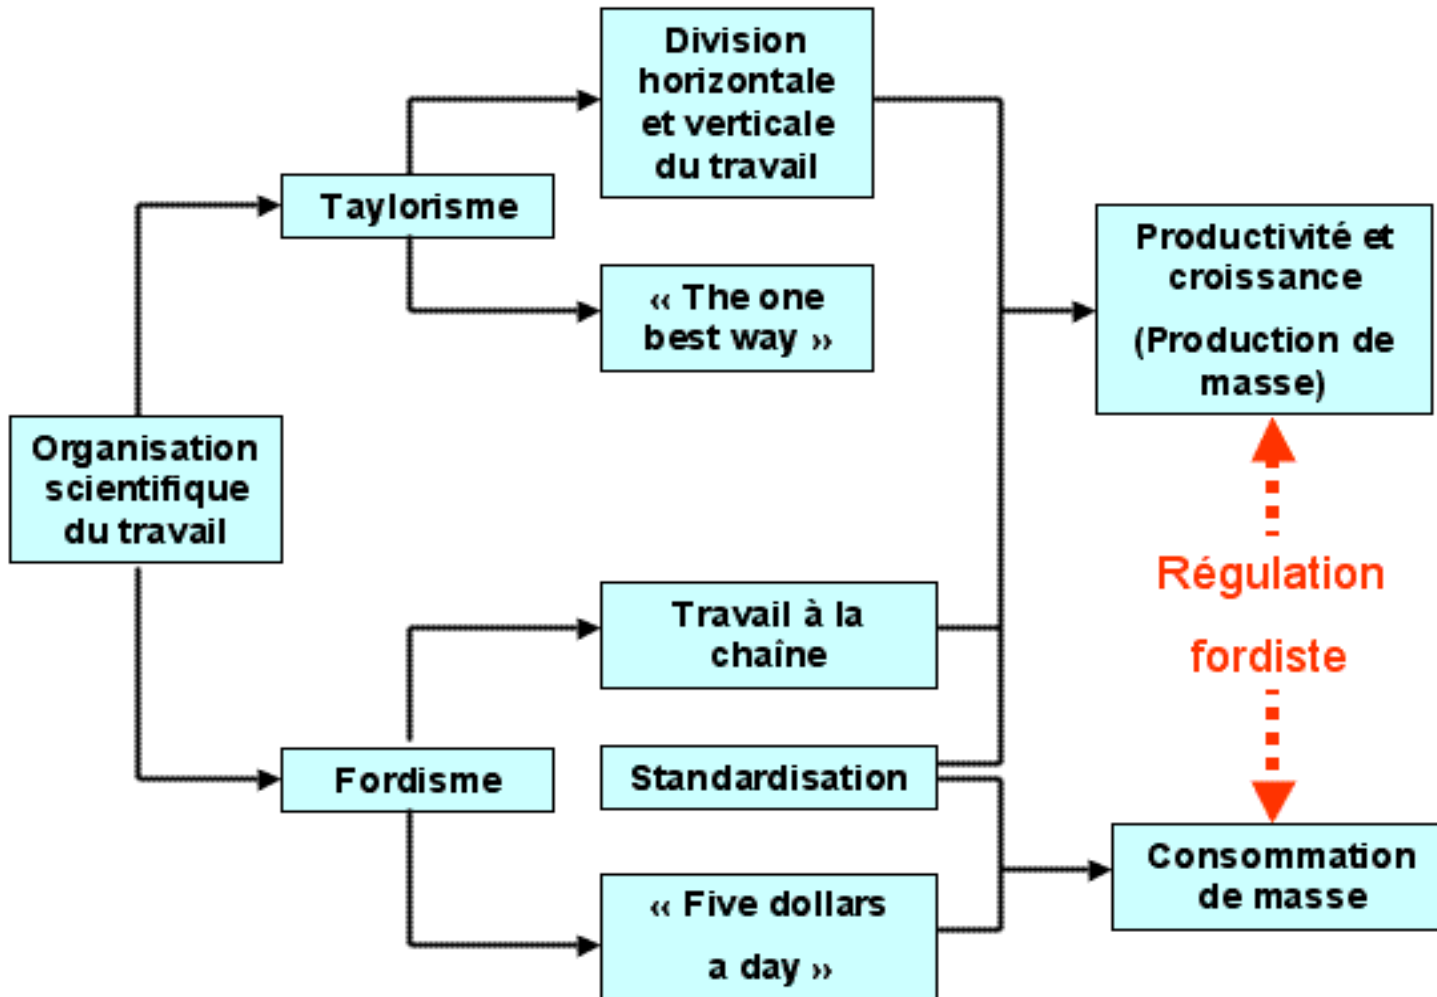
Organisation scientifique du travail

Taylorisme

Division horizontale et verticale du travail

« The one best way »

Fordisme

Travail à la chaîne

Standardisation

« Five dollars a day »

Productivité et croissance

(Production de masse)

Régulation fordiste

Consommation de masse